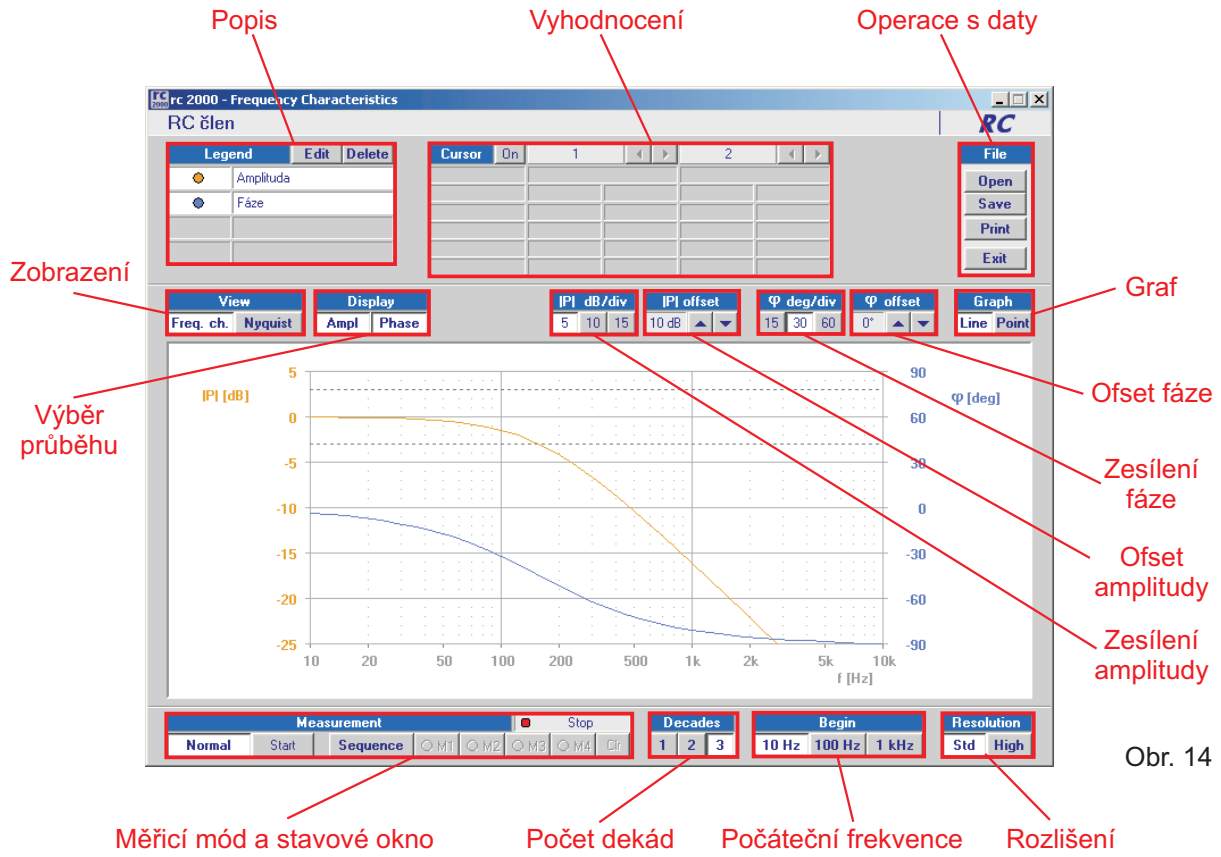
Popis

Vyhodnocení

Operace s daty

rc 2000 - Frequency Characteristics

RC člen

RC

Legend Edit Delete

Amplituda

Fáze

Cursor On 1 2

File

Open

Save

Print

Exit

Zobrazení

Graf

View

Freq. ch. Nyquist

Display

Ampl Phase

|P| dB/div

5 10 15

|P| offset

10 dB

φ deg/div

15 30 60

φ offset

0°

Graph

Line Point

Výběr průběhu

Ofset fáze

Zesílení fáze

Ofset amplitudy

Zesílení amplitudy

|P| [dB]

φ [deg]

5 0 -5 -10 -15 -20 -25

90 60 30 0 -30 -60 -90

10 20 50 100 200 500 1k 2k 5k 10k

f [Hz]

Measurement

Stop

Normal Start Sequence M1 M2 M3 M4 Clr

Decades

1 2 3

Begin

10 Hz 100 Hz 1 kHz

Resolution

Std High

Obr. 14

Měřicí mód a stavové okno

Počet dekád

Počáteční frekvence

Rozlišení